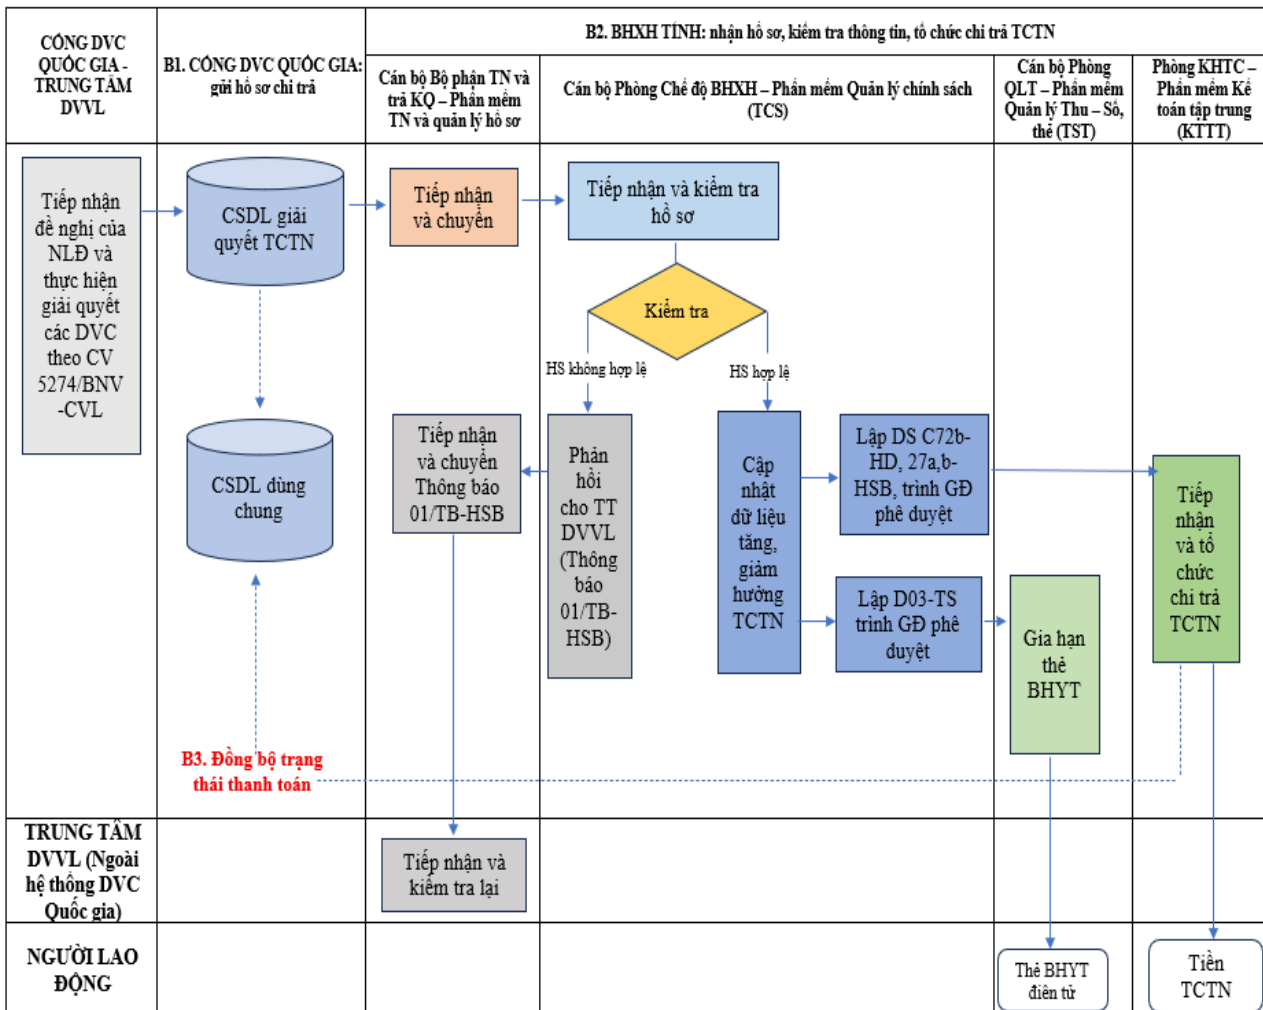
CỔNG DVC QUỐC GIA - TRUNG TÂM DVVL

B1. CỔNG DVC QUỐC GIA: gửi hồ sơ chi trả

B2. BHXH TỈNH: nhận hồ sơ, kiểm tra thông tin, tổ chức chi trả TCTN

Cán bộ Bộ phận TN và trả KQ – Phần mềm TN và quản lý hồ sơ

Cán bộ Phòng Chế độ BHXH – Phần mềm Quản lý chính sách (TCS)

Cán bộ Phòng QLT – Phần mềm Quản lý Thu – Sổ, thẻ (TST)

Phòng KHTC – Phần mềm Kế toán tập trung (KTTT)

Tiếp nhận đề nghị của NLĐ và thực hiện giải quyết các DVC theo CV 5274/BNV-CVL

CSDL giải quyết TCTN

Tiếp nhận và chuyển

Tiếp nhận và kiểm tra hồ sơ

Kiểm tra

HS không hợp lệ

HS hợp lệ

CSDL dùng chung

Tiếp nhận và chuyển Thông báo 01/TB-HSB

Phản hồi cho TT DVVL (Thông báo 01/TB-HSB)

Cập nhật dữ liệu tăng, giảm hưởng TCTN

Lập DS C72b-HD, 27a,b-HSB, trình GĐ phê duyệt

Lập D03-TS trình GĐ phê duyệt

Gia hạn thẻ BHYT

Tiếp nhận và tổ chức chi trả TCTN

B3. Đồng bộ trạng thái thanh toán

TRUNG TÂM DVVL (Ngoài hệ thống DVC Quốc gia)

Tiếp nhận và kiểm tra lại

NGƯỜI LAO ĐỘNG

Thẻ BHYT điện tử

Tiền TCTN